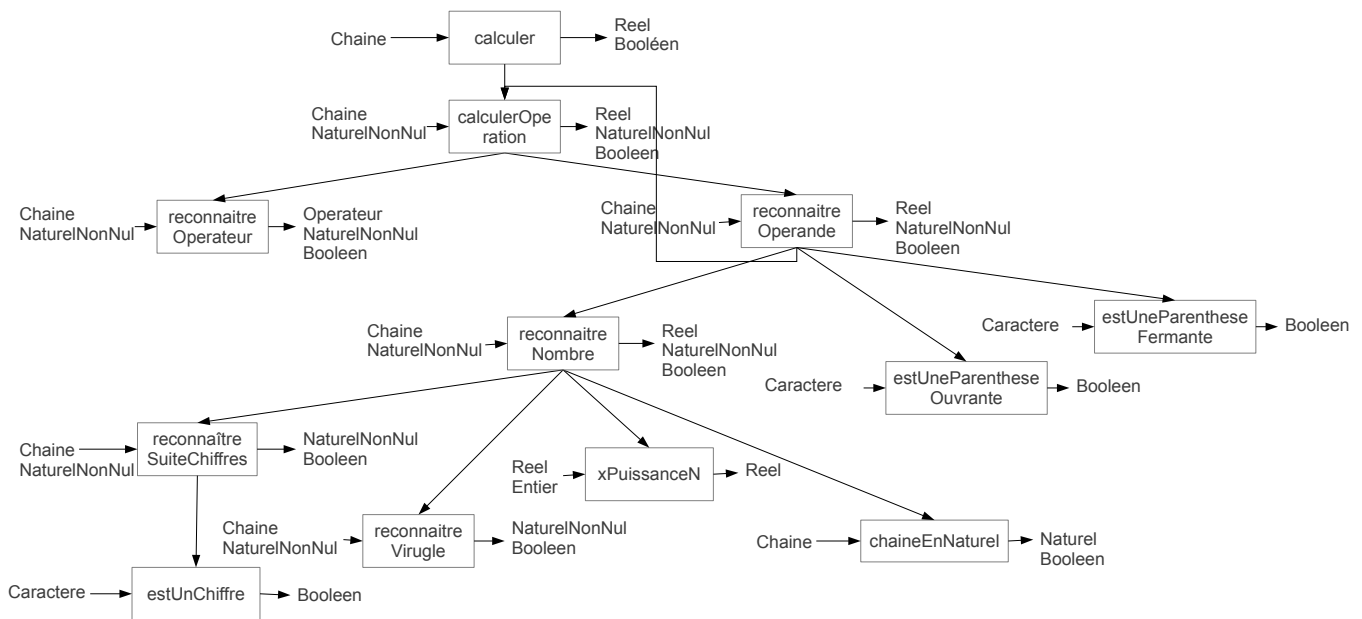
Chaine → calculer → Reel Booléen

Chaine NaturelNonNul → calculerOperation → Reel NaturelNonNul Booleen

Chaine NaturelNonNul → reconnaitre Operateur → Operateur NaturelNonNul Booleen

Chaine NaturelNonNul → reconnaitre Operande → Reel NaturelNonNul Booleen

Caractere → estUneParenthese Fermante → Booleen

Chaine NaturelNonNul → reconnaitre Nombre → Reel NaturelNonNul Booleen

Caractere → estUneParenthese Ouvrante → Booleen

Chaine NaturelNonNul → reconnaître SuiteChiffres → NaturelNonNul Booleen

Reel Entier → xPuissanceN → Reel

Chaine NaturelNonNul → reconnaitre Virugle → NaturelNonNul Booleen

Chaine → chaineEnNaturel → Naturel Booleen

Caractere → estUnChiffre → Booleen